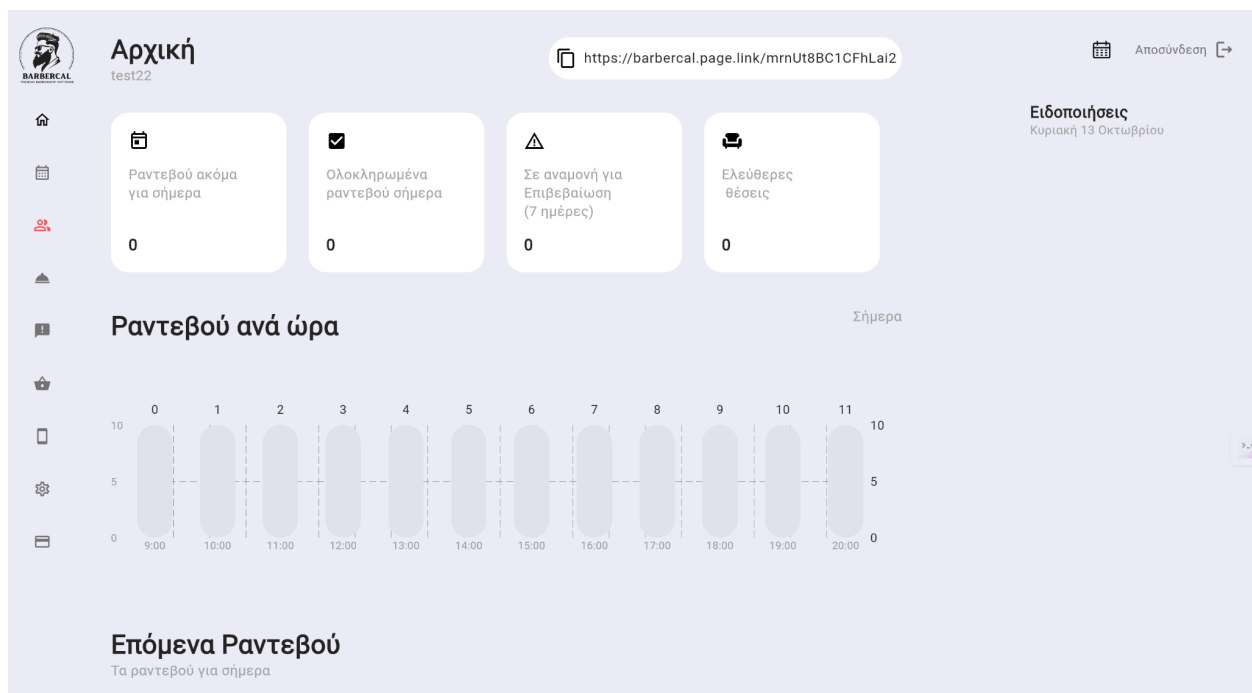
BARBERCAL

Αρχική
test22

https://barbercal.page.link/mrnUt8BC1CFhLai2

Αποσύνδεση

Ειδοποιήσεις
Κυριακή 13 Οκτωβρίου

Ραντεβού ακόμα για σήμερα
0

Ολοκληρωμένα ραντεβού σήμερα
0

Σε αναμονή για Επιβεβαίωση (7 ημέρες)
0

Ελεύθερες θέσεις
0

Ραντεβού ανά ώρα

Σήμερα

0 1 2 3 4 5 6 7 8 9 10 11

10
5
0

10
5
0

9:00 10:00 11:00 12:00 13:00 14:00 15:00 16:00 17:00 18:00 19:00 20:00

Επόμενα Ραντεβού
Τα ραντεβού για σήμερα